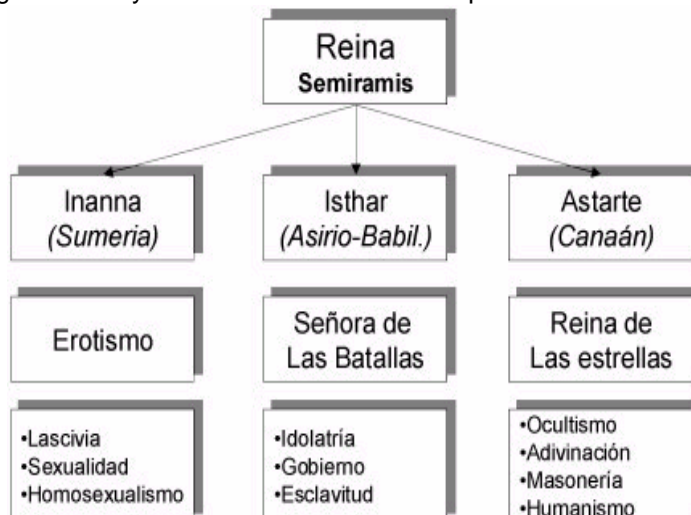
Reina
Semiramis

Inanna
(Sumeria)

Isthar
(Asirio-Babil.)

Astarte
(Canaán)

Erotismo

Señora de Las Batallas

Reina de Las estrellas

•Lascivia
•Sexualidad
•Homosexualismo

•Idolatría
•Gobiemo
•Esclavitud

•Ocultismo
•Adivinación
•Masonería
•Humanismo